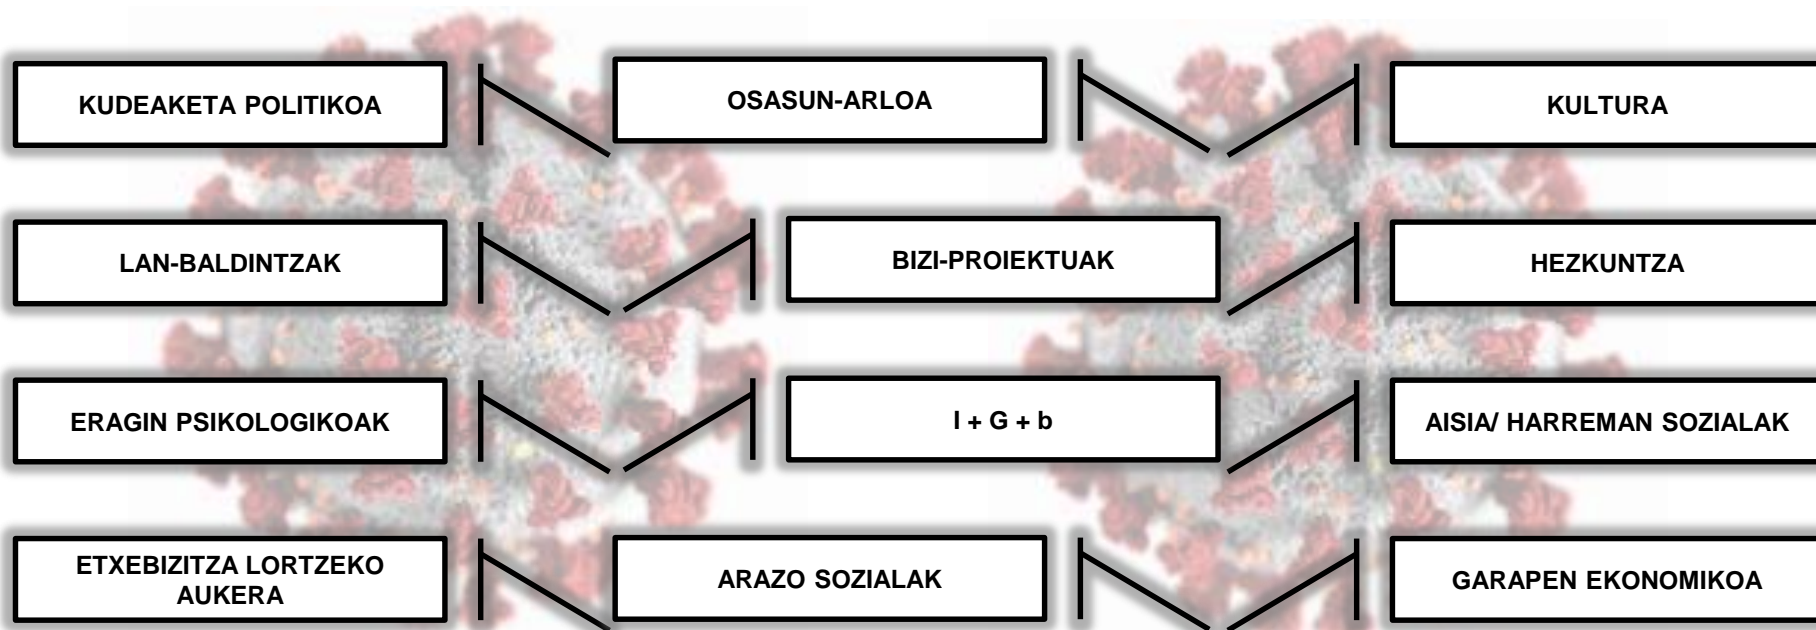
KUDEAKETA POLITIKOA

OSASUN-ARLOA

KULTURA

LAN-BALDINTZAK

BIZI-PROIEKTUAK

HEZKUNTZA

ERAGIN PSIKOLOGIKOAK

I + G + b

AISIA/ HARREMAN SOZIALAK

ETXEBIZITZA LORTZEKO AUKERA

ARAZO SOZIALAK

GARAPEN EKONOMIKOA